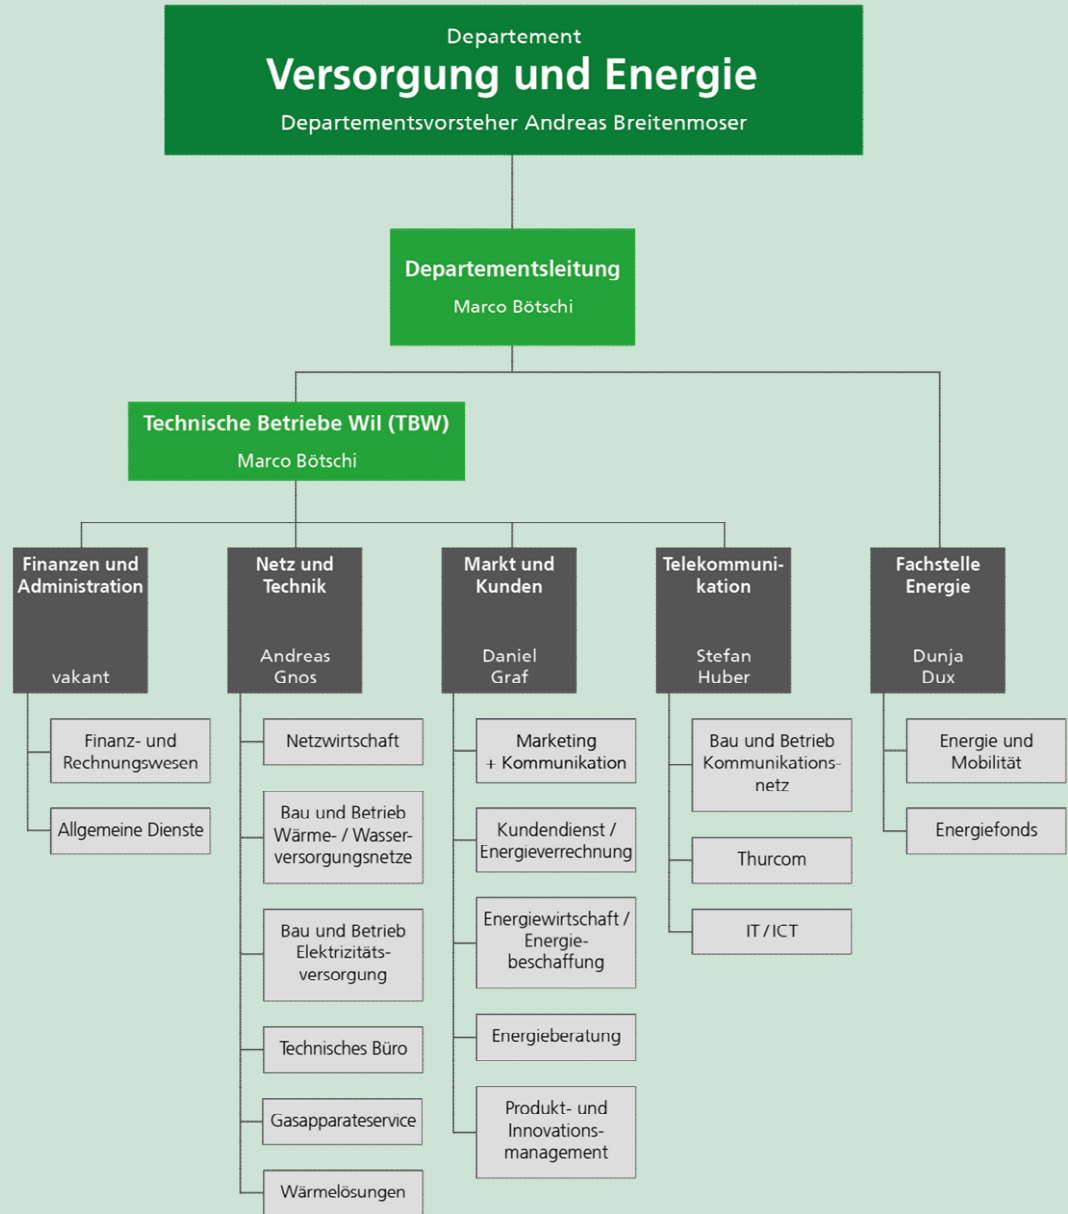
Departement
Versorgung und Energie
Departementsvorsteher Andreas Breitenmoser

Departementsleitung
Marco Bötschi

Technische Betriebe Wil (TBW)
Marco Bötschi

Finanzen und Administration
vakant

Finanz- und Rechnungswesen

Allgemeine Dienste

Netz und Technik
Andreas Gnos

Netzwirtschaft

Bau und Betrieb Wärme- / Wasserversorgungsnetze

Bau und Betrieb Elektrizitätsversorgung

Technisches Büro

Gasapparateservice

Wärmelösungen

Markt und Kunden
Daniel Graf

Marketing + Kommunikation

Kundendienst / Energieverrechnung

Energiewirtschaft / Energiebeschaffung

Energieberatung

Produkt- und Innovationsmanagement

Telekommunikation
Stefan Huber

Bau und Betrieb Kommunikationsnetz

Thurcom

IT / ICT

Fachstelle Energie
Dunja Dux

Energie und Mobilität

Energiefonds